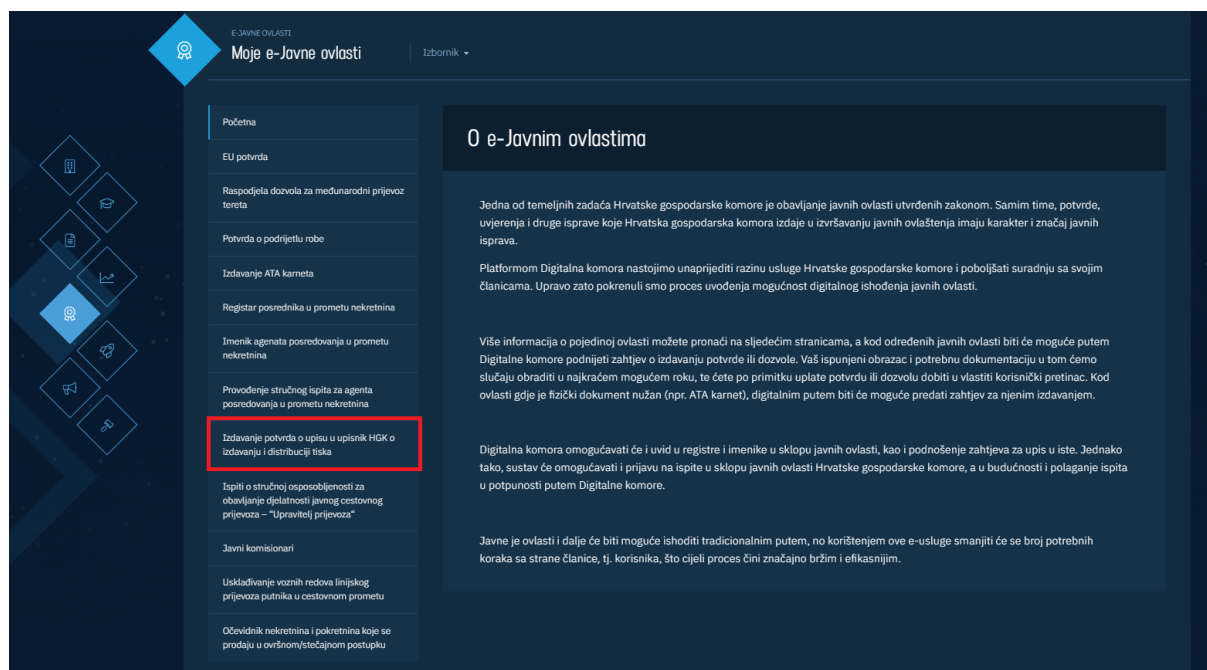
E-JAVNE OVLASTI
Moje e-Javne ovlasti

Izbornik

Početna

EU potvrda

Raspodjela dozvola za međunarodni prijevoz tereta

Potvrda o podrijetlu robe

Izdavanje ATA karneta

Registar posrednika u prometu nekretnina

Imenik agenata posredovanja u prometu nekretnina

Provođenje stručnog ispita za agenta posredovanja u prometu nekretnina

Izdavanje potvrda o upisu u upisnik HGK o izdavanju i distribuciji tiska

Ispiti o stručnoj osposobljenosti za obavljanje djelatnosti javnog cestovnog prijevoza – "Upravitelj prijevoza"

Javni komisionari

Usklađivanje voznih redova linijskog prijevoza putnika u cestovnom prometu

Očevidnik nekretnina i pokretnina koje se prodaju u ovršnom/stečajnom postupku

O e-Javnim ovlastima

Jedna od temeljnih zadaća Hrvatske gospodarske komore je obavljanje javnih ovlasti utvrđenih zakonom. Samim time, potvrde, uvjerenja i druge isprave koje Hrvatska gospodarska komora izdaje u izvršavanju javnih ovlaštenja imaju karakter i značaj javnih isprava.

Platformom Digitalna komora nastojimo unaprijediti razinu usluge Hrvatske gospodarske komore i poboljšati suradnju sa svojim članicama. Upravo zato pokrenuli smo proces uvođenja mogućnost digitalnog ishođenja javnih ovlasti.

Više informacija o pojedinoj ovlasti možete pronaći na sljedećim stranicama, a kod određenih javnih ovlasti biti će moguće putem Digitalne komore podnijeti zahtjev o izdavanju potvrde ili dozvole. Vaš ispunjeni obrazac i potrebnu dokumentaciju u tom ćemo slučaju obraditi u najkraćem mogućem roku, te ćete po primitku uplate potvrdu ili dozvolu dobiti u vlastiti korisnički pretinac. Kod ovlasti gdje je fizički dokument nužan (npr. ATA karnet), digitalnim putem biti će moguće predati zahtjev za njenim izdavanjem.

Digitalna komora omogućavati će i uvid u registre i imenike u sklopu javnih ovlasti, kao i podnošenje zahtjeva za upis u iste. Jednako tako, sustav će omogućavati i prijavu na ispite u sklopu javnih ovlasti Hrvatske gospodarske komore, a u budućnosti i polaganje ispita u potpunosti putem Digitalne komore.

Javne je ovlasti i dalje će biti moguće ishoditi tradicionalnim putem, no korištenjem ove e-usluge smanjiti će se broj potrebnih koraka sa strane članice, tj. korisnika, što cijeli proces čini značajno bržim i efikasnijim.